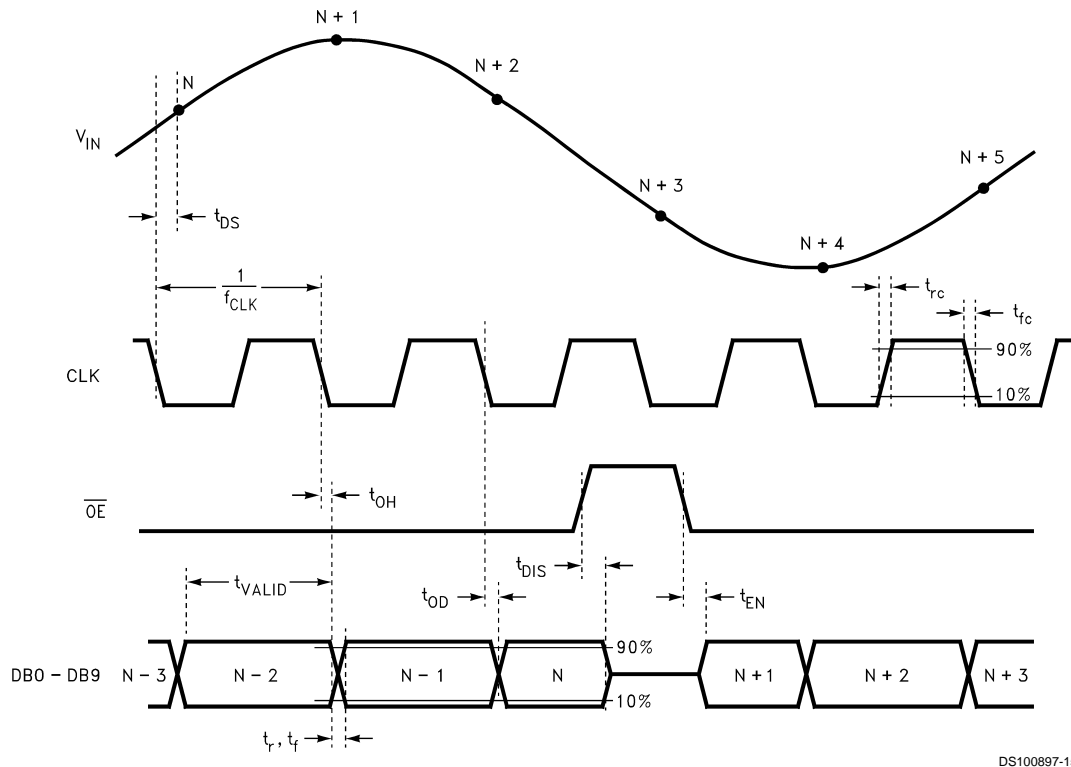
N + 1
N
N + 2
$V_{IN}$
N + 3
N + 5
N + 4
$t_{DS}$
$\frac{1}{f_{CLK}}$
$t_{rc}$
$t_{fc}$
CLK
90%
10%
$\overline{OE}$
$t_{OH}$
$t_{DIS}$
$t_{VALID}$
$t_{OD}$
$t_{EN}$
90%
DB0 – DB9
N – 3
N – 2
N – 1
N
N + 1
N + 2
N + 3
10%
$t_r, t_f$
DS100897-1